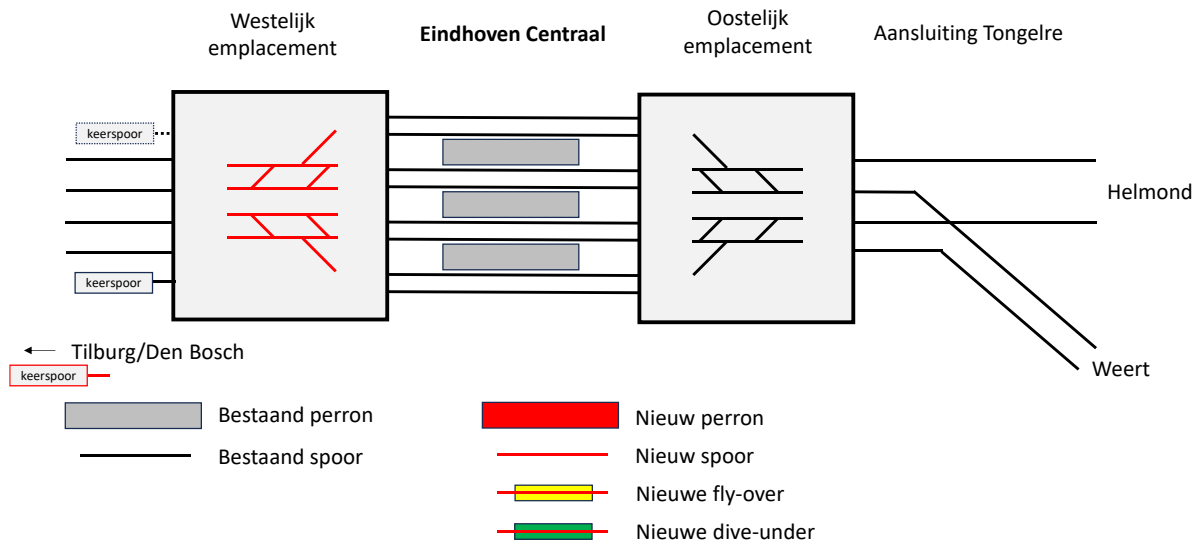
Westelijk emplacement

**Eindhoven Centraal**

Oostelijk emplacement

Aansluiting Tongelre

keerspoor

keerspoor

Helmond

Weert

← Tilburg/Den Bosch

keerspoor

Bestaand perron

Bestaand spoor

Nieuw perron

Nieuw spoor

Nieuwe fly-over

Nieuwe dive-under